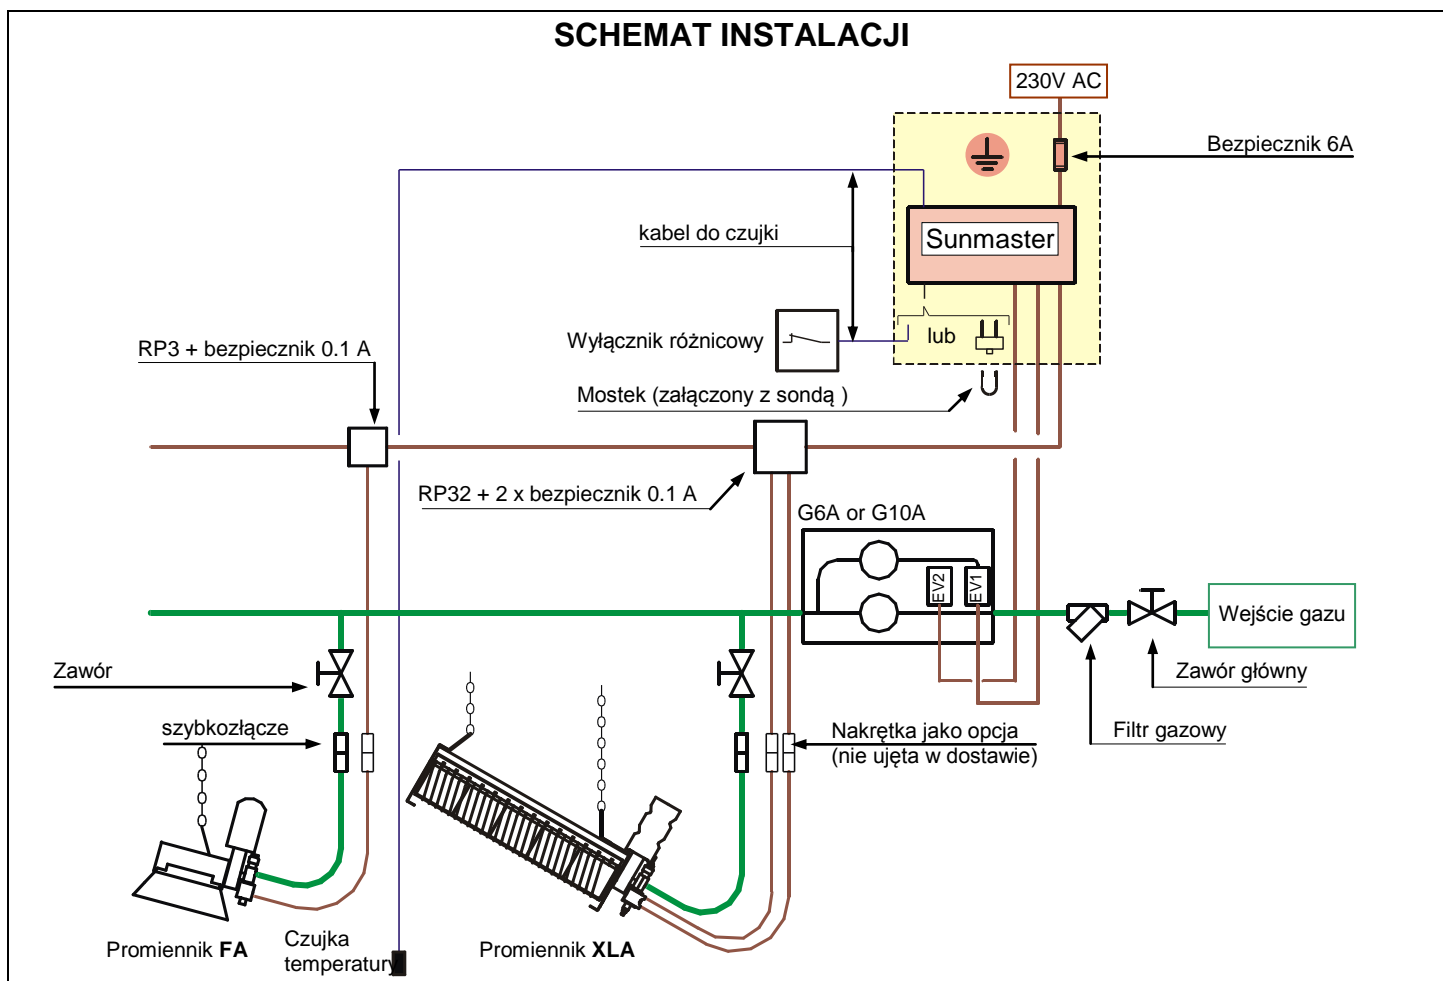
SCHEMAT INSTALACJI

230V AC

Bezpiecznik 6A

Sunmaster

kabel do czujki

Wyłącznik różnicowy

lub

RP3 + bezpiecznik 0.1 A

Mostek (załączony z sondą )

RP32 + 2 x bezpiecznik 0.1 A

G6A or G10A

EV2

EV1

Wejście gazu

Zawór

Zawór główny

szybkozłącze

Nakrętka jako opcja
(nie ujęta w dostawie)

Filtr gazowy

Promiennik **FA**

Czujka temperatury

Promiennik **XLA**